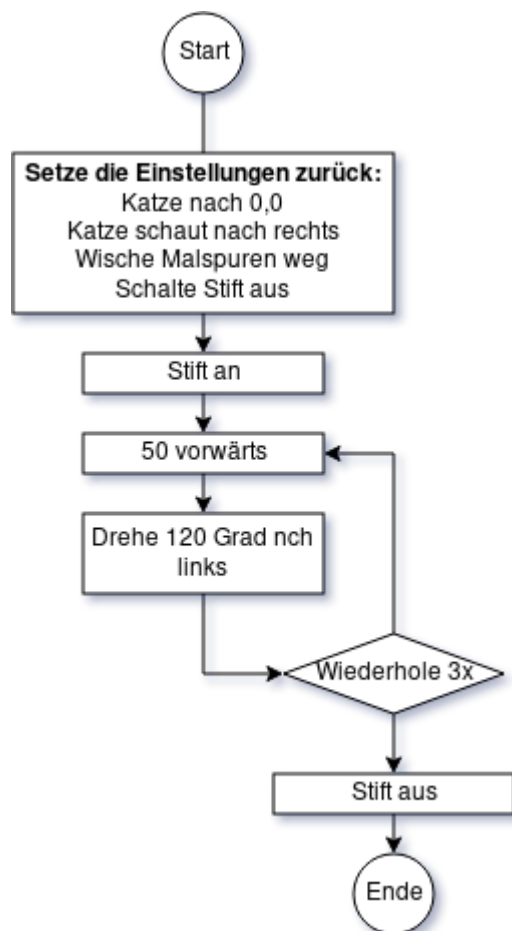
Start

**Setze die Einstellungen zurück:**
Katze nach 0,0
Katze schaut nach rechts
Wische Malspuren weg
Schalte Stift aus

Stift an

50 vorwärts

Drehe 120 Grad nch links

Wiederhole 3x

Stift aus

Ende